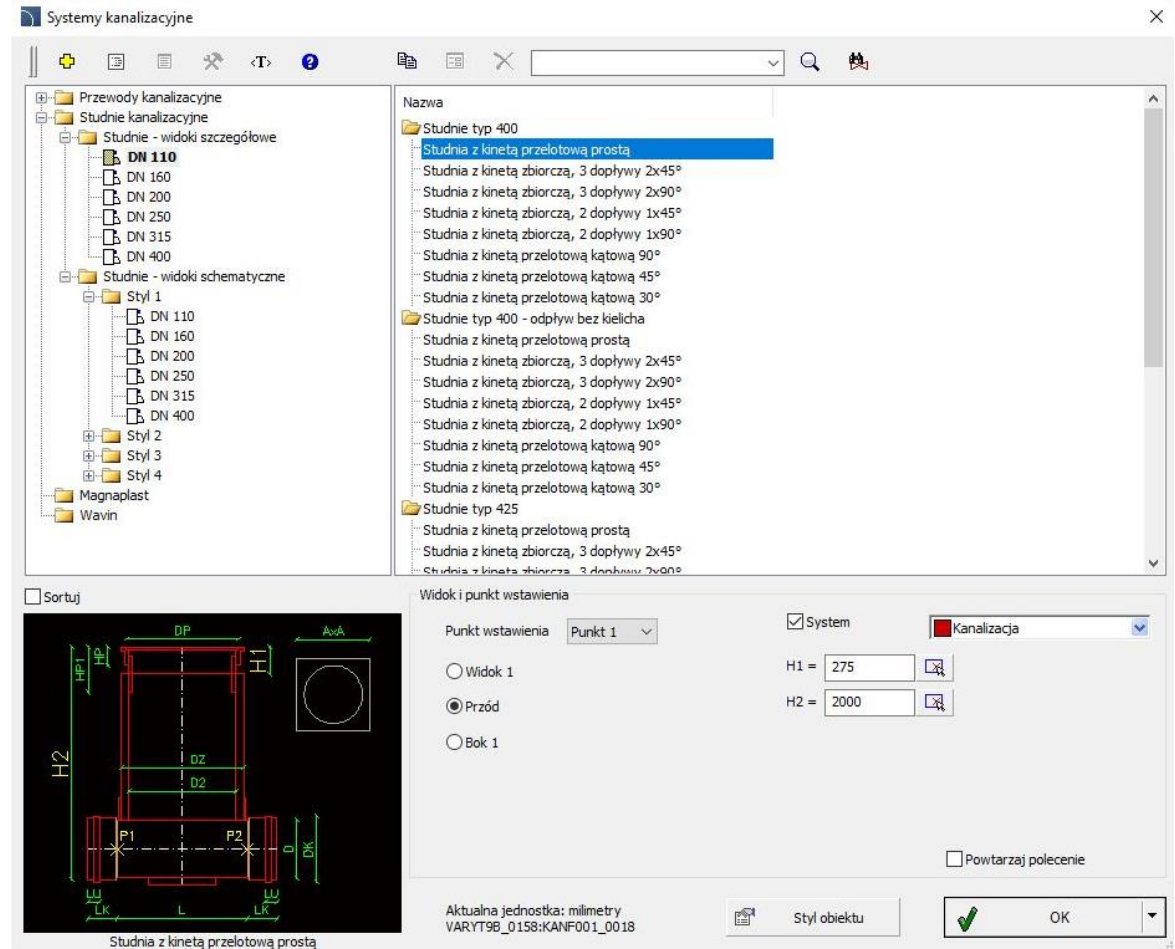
Systemy kanalizacyjne

Przewody kanalizacyjne
Studnie kanalizacyjne
Studnie - widoki szczegółowe
DN 110
DN 160
DN 200
DN 250
DN 315
DN 400
Studnie - widoki schematyczne
Styl 1
DN 110
DN 160
DN 200
DN 250
DN 315
DN 400
Styl 2
Styl 3
Styl 4
Magnaplast
Wavin

Nazwa
Studnie typ 400
Studnia z kinetą przelotową prostą
Studnia z kinetą zbiorczą, 3 dopływy 2x45°
Studnia z kinetą zbiorczą, 3 dopływy 2x90°
Studnia z kinetą zbiorczą, 2 dopływy 1x45°
Studnia z kinetą zbiorczą, 2 dopływy 1x90°
Studnia z kinetą przelotową kątową 90°
Studnia z kinetą przelotową kątową 45°
Studnia z kinetą przelotową kątową 30°
Studnie typ 400 - odpływ bez kielicha
Studnia z kinetą przelotową prostą
Studnia z kinetą zbiorczą, 3 dopływy 2x45°
Studnia z kinetą zbiorczą, 3 dopływy 2x90°
Studnia z kinetą zbiorczą, 2 dopływy 1x45°
Studnia z kinetą zbiorczą, 2 dopływy 1x90°
Studnia z kinetą przelotową kątową 90°
Studnia z kinetą przelotową kątową 45°
Studnia z kinetą przelotową kątową 30°
Studnie typ 425
Studnia z kinetą przelotową prostą
Studnia z kinetą zbiorczą, 3 dopływy 2x45°
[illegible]

Sortuj

DP
AxA
HP1
HP
H1
H2
DZ
D2
P1
P2
D
DK
LE
LK
L
LK
LE

Studnia z kinetą przelotową prostą

Widok i punkt wstawienia
Punkt wstawienia
Punkt 1
Widok 1
Przód
Bok 1
System
Kanalizacja
H1 = 275
H2 = 2000
Powtarzaj polecenie

Aktualna jednostka: milimetry
VARYT9B_0158:KANF001_0018
Styl obiektu
OK